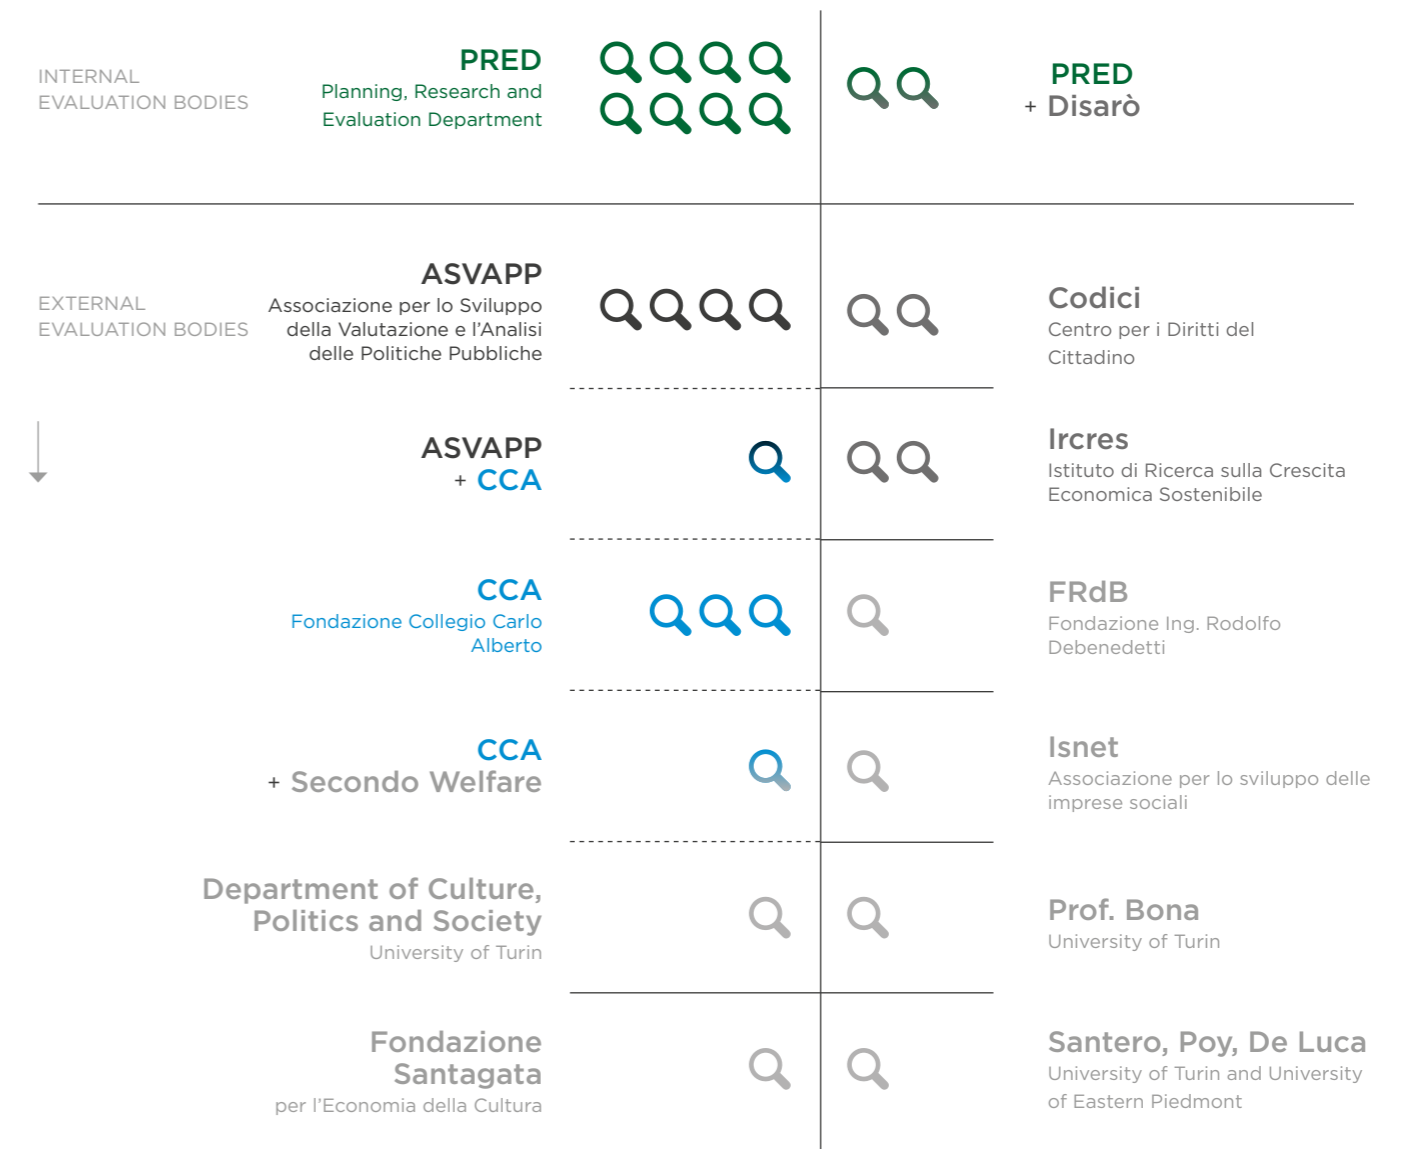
INTERNAL EVALUATION BODIES

PRED
Planning, Research and Evaluation Department

PRED
+ Disarò

EXTERNAL EVALUATION BODIES

ASVAPP
Associazione per lo Sviluppo della Valutazione e l'Analisi delle Politiche Pubbliche

Codici
Centro per i Diritti del Cittadino

ASVAPP
+ CCA

Ircres
Istituto di Ricerca sulla Crescita Economica Sostenibile

CCA
Fondazione Collegio Carlo Alberto

FRdB
Fondazione Ing. Rodolfo Debenedetti

CCA
+ Secondo Welfare

Isnet
Associazione per lo sviluppo delle imprese sociali

Department of Culture, Politics and Society
University of Turin

Prof. Bona
University of Turin

Fondazione Santagata
per l'Economia della Cultura

Santero, Poy, De Luca
University of Turin and University of Eastern Piedmont